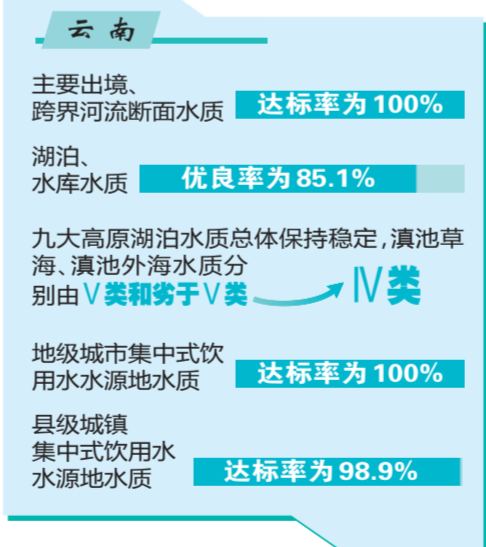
云南

主要出境、跨界河流断面水质 达标率为100%

湖泊、水库水质 优良率为85.1%

九大高原湖泊水质总体保持稳定，滇池草海、滇池外海水质分别由Ⅴ类和劣于Ⅴ类 Ⅳ类

地级城市集中式饮用水水源地水质 达标率为100%

县级城镇集中式饮用水水源地水质 达标率为98.9%